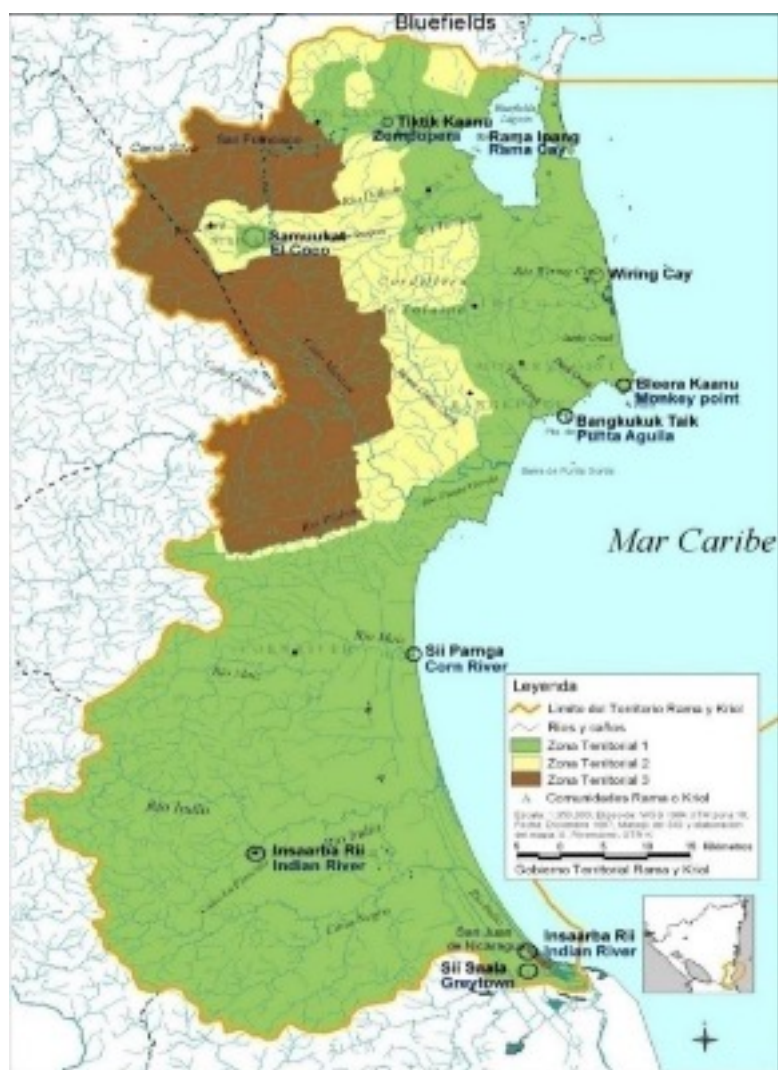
Bluefields

Tiktik Kaanu
Zompopera

Rama Ipang
Rama Cay

San Francisco

Samuukat
El Coco

Wiring Cay

Bleera Kaanu
Monkey point

Bangkukuk Taik
Punta Aguila

Mar Caribe

Sii Pamga
Corn River

Rio Indio

Insaarba Rii
Indian River

San Juan de Nicaragua

Insaarba Rii
Indian River

Sii Saala
Greytown

Leyenda
Limite del Territorio Rama y Kriol
Rios y caños
Zona Territorial 1
Zona Territorial 2
Zona Territorial 3
Comunidades Rama o Kriol
Escala 1:350,000 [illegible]
5 0 5 10 15 Kilómetros
Gobierno Territorial Rama y Kriol